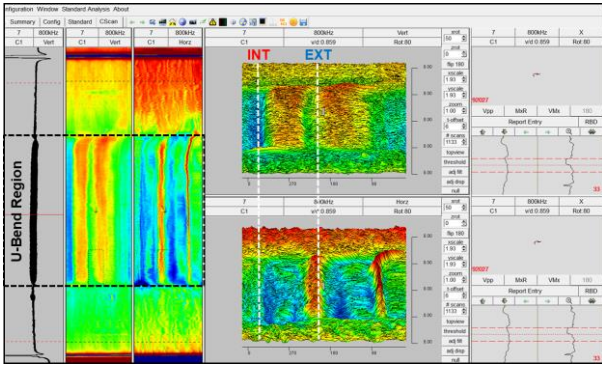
nfiguration Window Standard Analysis About

Summary Config Standard CScan

| 7 | 800kHz | 7 | 800kHz | 7 | 800kHz |
|---|---|---|---|---|---|
| C1 | Vert | C1 | Vert | C1 | Horz |

U-Bend Region

| 7 | 800kHz | 7 | 800kHz | 7 | 800kHz |
|---|---|---|---|---|---|
| C1 | Vert | C1 | Vert | C1 | Horz |

| 7 | 800kHz | Vert |
|---|---|---|
| C1 | v/d 0.859 | Rot 80 |

INT EXT

0 270 180 90

| 7 | 800kHz | Horz |
|---|---|---|
| C1 | v/d 0.859 | Rot 80 |

0 270 180 90

axial
flip 180
yscale
xscale
zoom
t-offset
# scans
topview
threshold
adj thr
adj disp
null

axial
flip 180
yscale
xscale
zoom
t-offset
# scans
topview
threshold
adj thr
adj disp
null

| 7 | 800kHz | X |
|---|---|---|
| C1 | v/d 0.859 | Rot 80 |

Vpp MaR VMx 180
Report Entry RBD

| 7 | 800kHz | X |
|---|---|---|
| C1 | v/d 0.859 | Rot 80 |

Vpp MaR VMx 180
Report Entry RBD